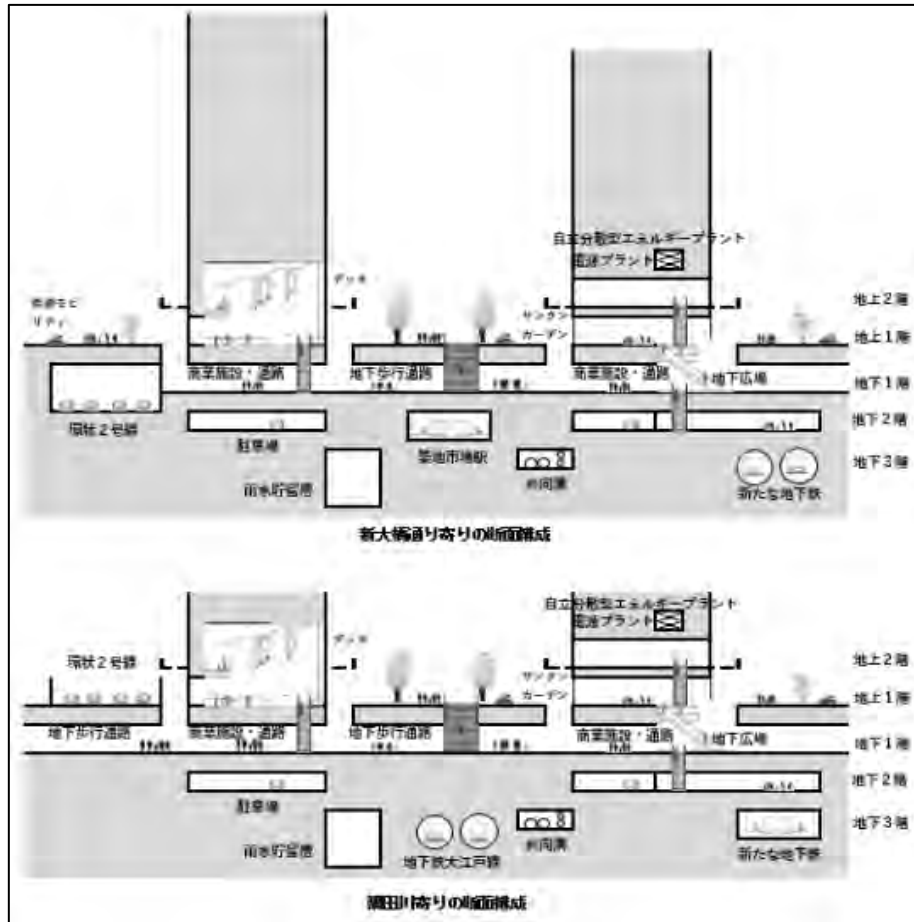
自立分散型エネルギープラント
電源プラント

デッキ

地上２階

サンクン
ガーデン

地上１階

商業施設・通路

地下歩行通路

商業施設・通路

地下広場

地下１階

環状２号線

地下２階

駐車場

築地市場駅

地下３階

共同溝

雨水貯留槽

新たな地下鉄

新大橋通り寄りの断面構成

自立分散型エネルギープラント
電源プラント

デッキ

環状２号線

地上２階

サンクン
ガーデン

地上１階

地下歩行通路

商業施設・通路

地下歩行通路

商業施設・通路

地下広場

地下１階

地下２階

駐車場

地下３階

共同溝

雨水貯留槽

地下鉄大江戸線

新たな地下鉄

隅田川寄りの断面構成